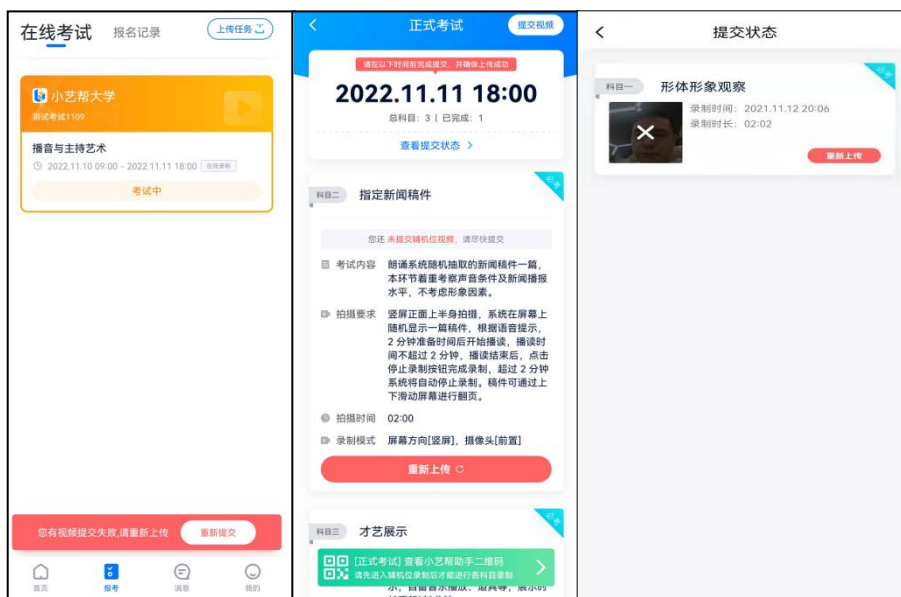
在线考试 报名记录 上传任务

小艺帮大学
测试考试1109

播音与主持艺术
2022.11.10 09:00 - 2022.11.11 18:00 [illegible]

考试中

您有视频提交失败,请重新上传 重新提交

首页 报考 消息 我的

<

正式考试 提交视频

请在以下时间前完成提交,并确保上传成功

2022.11.11 18:00

总科目:3 | 已完成:1

查看提交状态 >

科目二 指定新闻稿件

您还未提交辅机位视频,请尽快提交

考试内容 朗诵系统随机抽取的新闻稿件一篇。本环节着重考察声音条件及新闻播报水平,不考虑形象因素。

拍摄要求 竖屏正面上半身拍摄,系统在屏幕上随机显示一篇稿件,根据语音提示,2 分钟准备时间后开始播读,播读时间不超过 2 分钟,播读结束后,点击停止录制按钮完成录制,超过 2 分钟系统将自动停止录制。稿件可通过上下滑动屏幕进行翻页。

拍摄时间 02:00

录制模式 屏幕方向[竖屏],摄像头[前置]

重新上传

科目三 才艺展示

[正式考试] 查看小艺帮助手二维码
请先进入辅机位录制后才能进行各科目录制

<

提交状态

科目一 形体形象观察

录制时间:2021.11.12 20:06
录制时长:02:02

重新上传